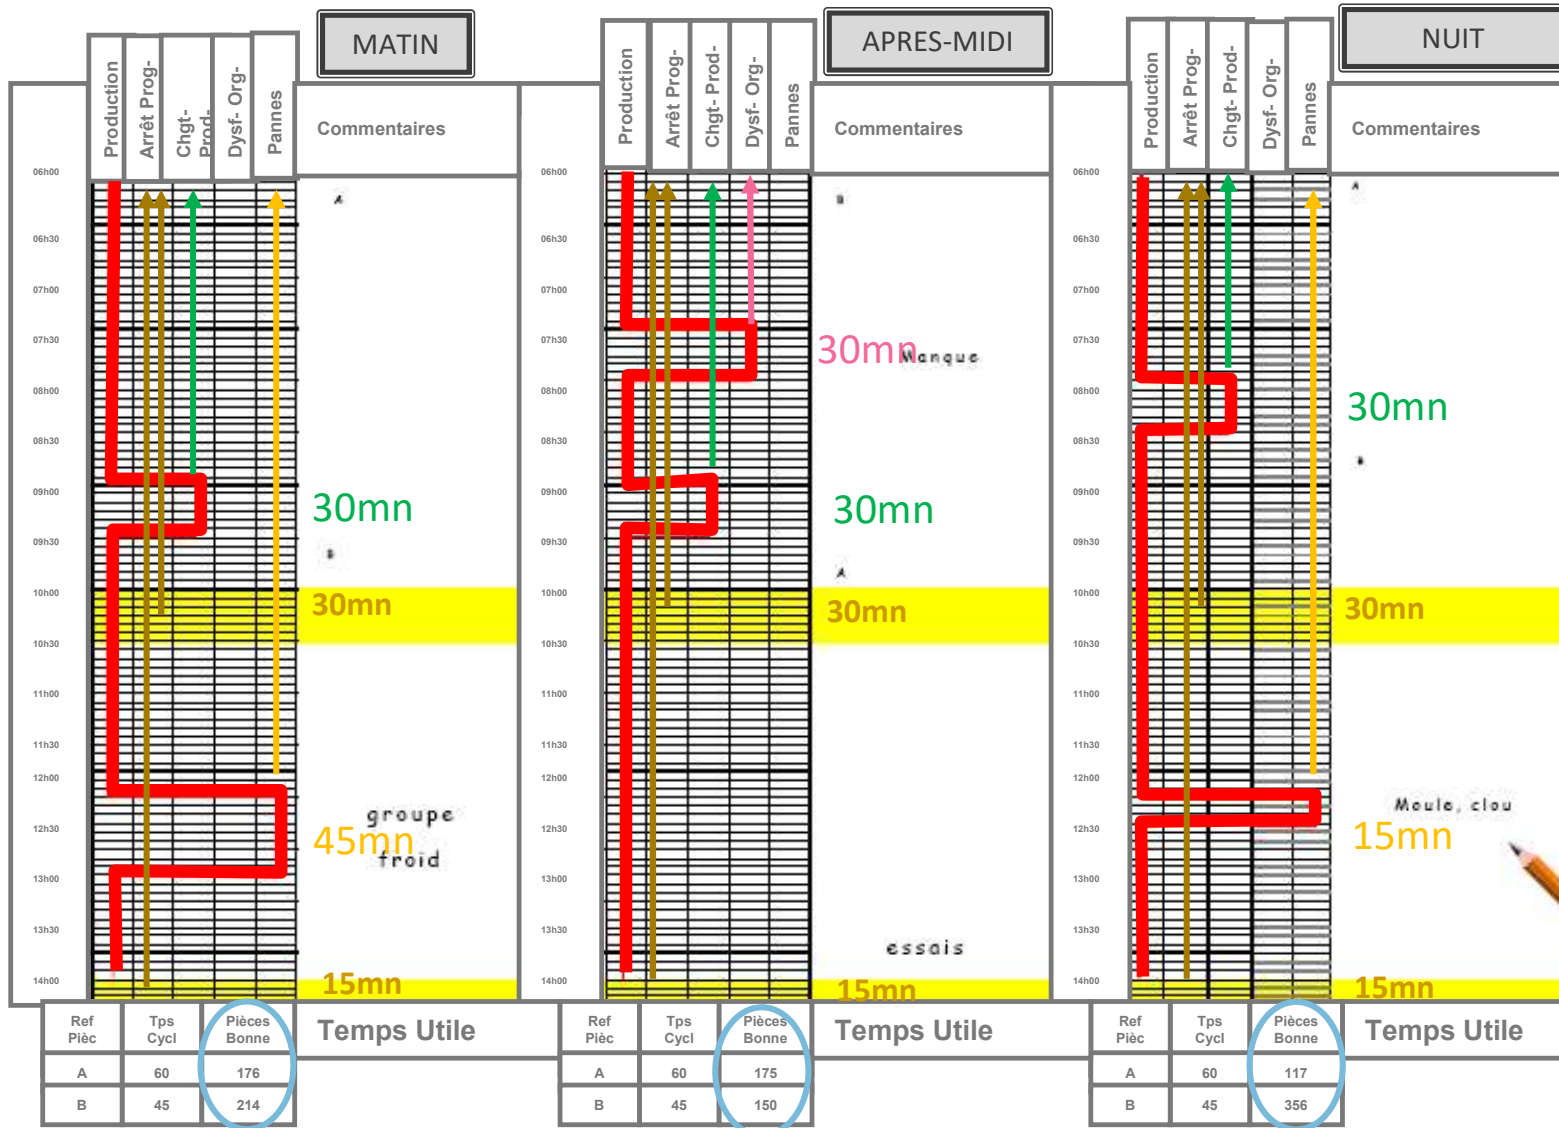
MATIN

Production | Arrêt Prog- | Chgt- Prod- | Dysf- Org- | Pannes

Commentaires

06h00
06h30
07h00
07h30
08h00
08h30
09h00
09h30
10h00
10h30
11h00
11h30
12h00
12h30
13h00
13h30
14h00

A

30mn

B

30mn

groupe
45mn
froid

15mn

| Ref Pièc | Tps Cycl | Pièces Bonne |
|---|---|---|
| A | 60 | 176 |
| B | 45 | 214 |

Temps Utile

APRES-MIDI

Production | Arrêt Prog- | Chgt- Prod- | Dysf- Org- | Pannes

Commentaires

06h00
06h30
07h00
07h30
08h00
08h30
09h00
09h30
10h00
10h30
11h00
11h30
12h00
12h30
13h00
13h30
14h00

B

30mn Manque

30mn

A

30mn

essais

15mn

| Ref Pièc | Tps Cycl | Pièces Bonne |
|---|---|---|
| A | 60 | 175 |
| B | 45 | 150 |

Temps Utile

NUIT

Production | Arrêt Prog- | Chgt- Prod- | Dysf- Org- | Pannes

Commentaires

06h00
06h30
07h00
07h30
08h00
08h30
09h00
09h30
10h00
10h30
11h00
11h30
12h00
12h30
13h00
13h30
14h00

A

30mn

B

30mn

Moule, clou
15mn

15mn

| Ref Pièc | Tps Cycl | Pièces Bonne |
|---|---|---|
| A | 60 | 117 |
| B | 45 | 356 |

Temps Utile